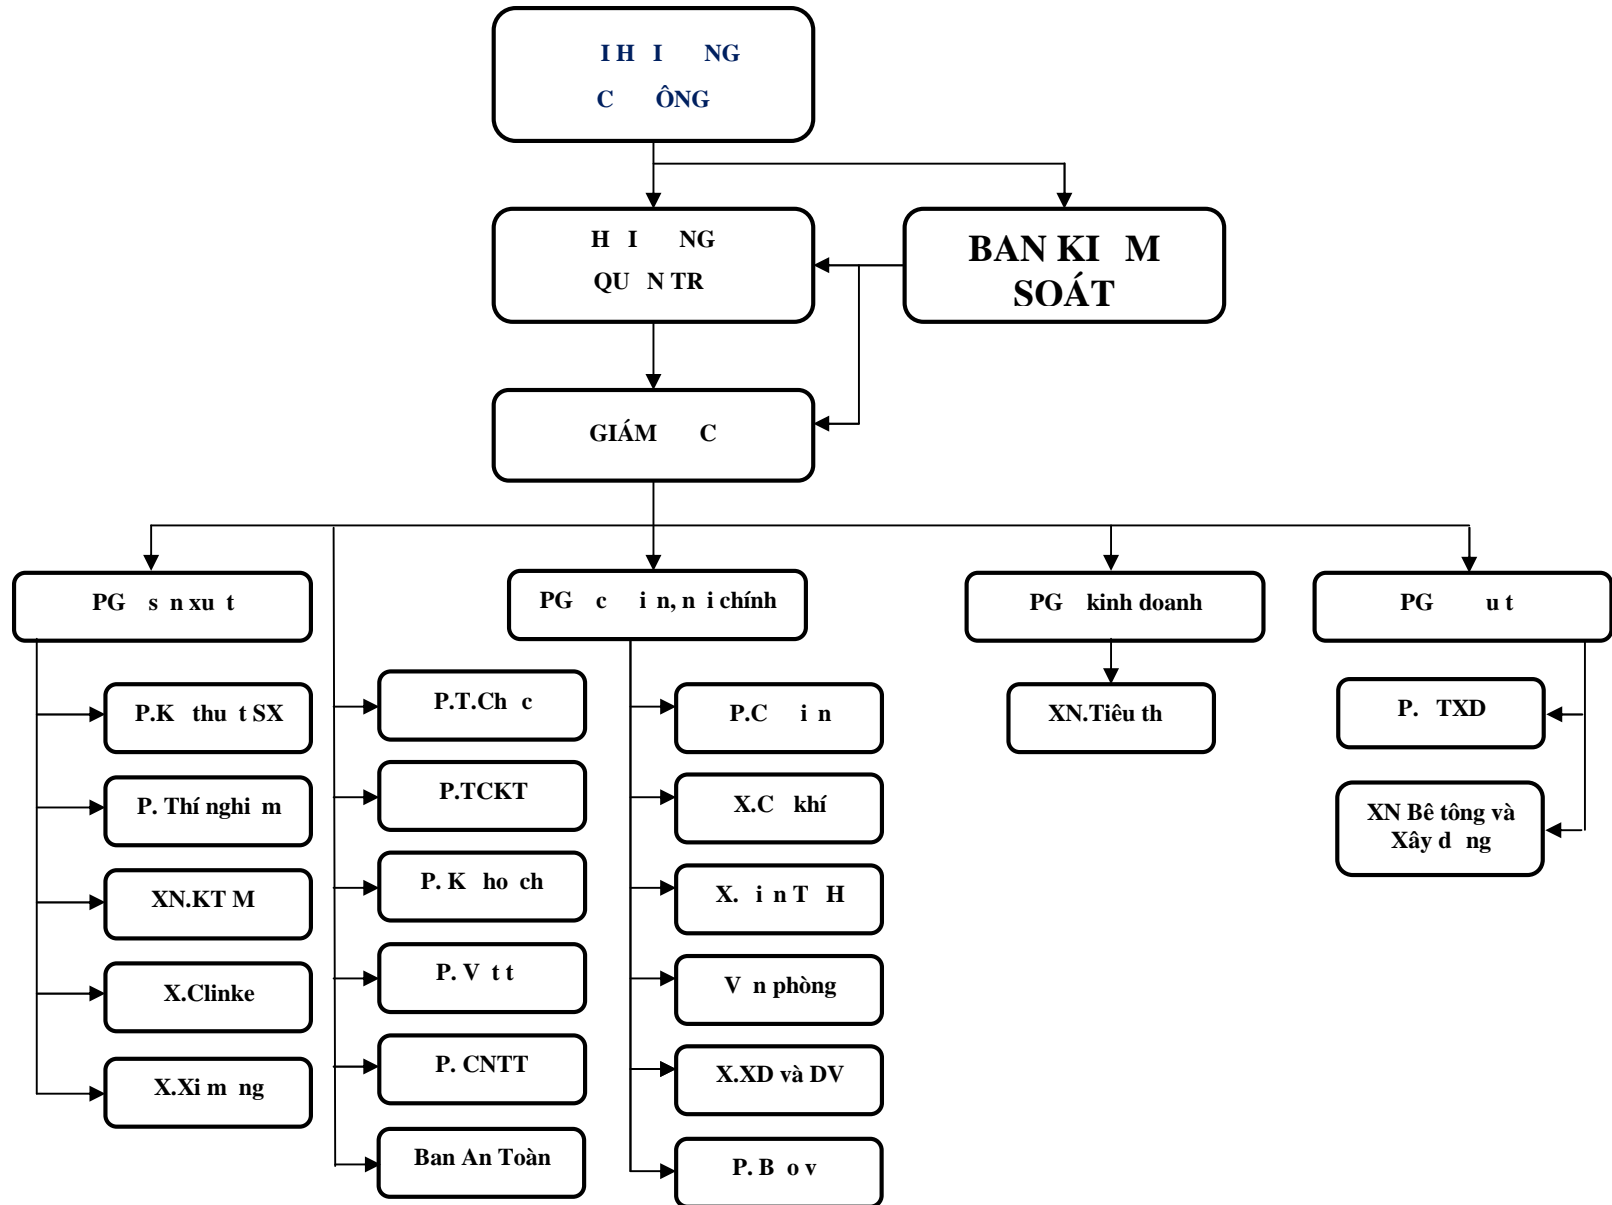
I H I NG
C ÔNG

H I NG
QU N TR

BAN KI M
SOÁT

GIÁM C

PG s n xu t

P.K thu t SX

P. Thí nghi m

XN.KT M

X.Clinke

X.Xi m ng

P.T.Ch c

P.TCKT

P. K ho ch

P. V t t

P. CNTT

Ban An Toàn

PG c i n, n i chính

P.C i n

X.C khí

X. i n T H

V n phòng

X.XD và DV

P. B o v

PG kinh doanh

XN.Tiêu th

PG u t

P. TXD

XN Bê tông và Xây d ng